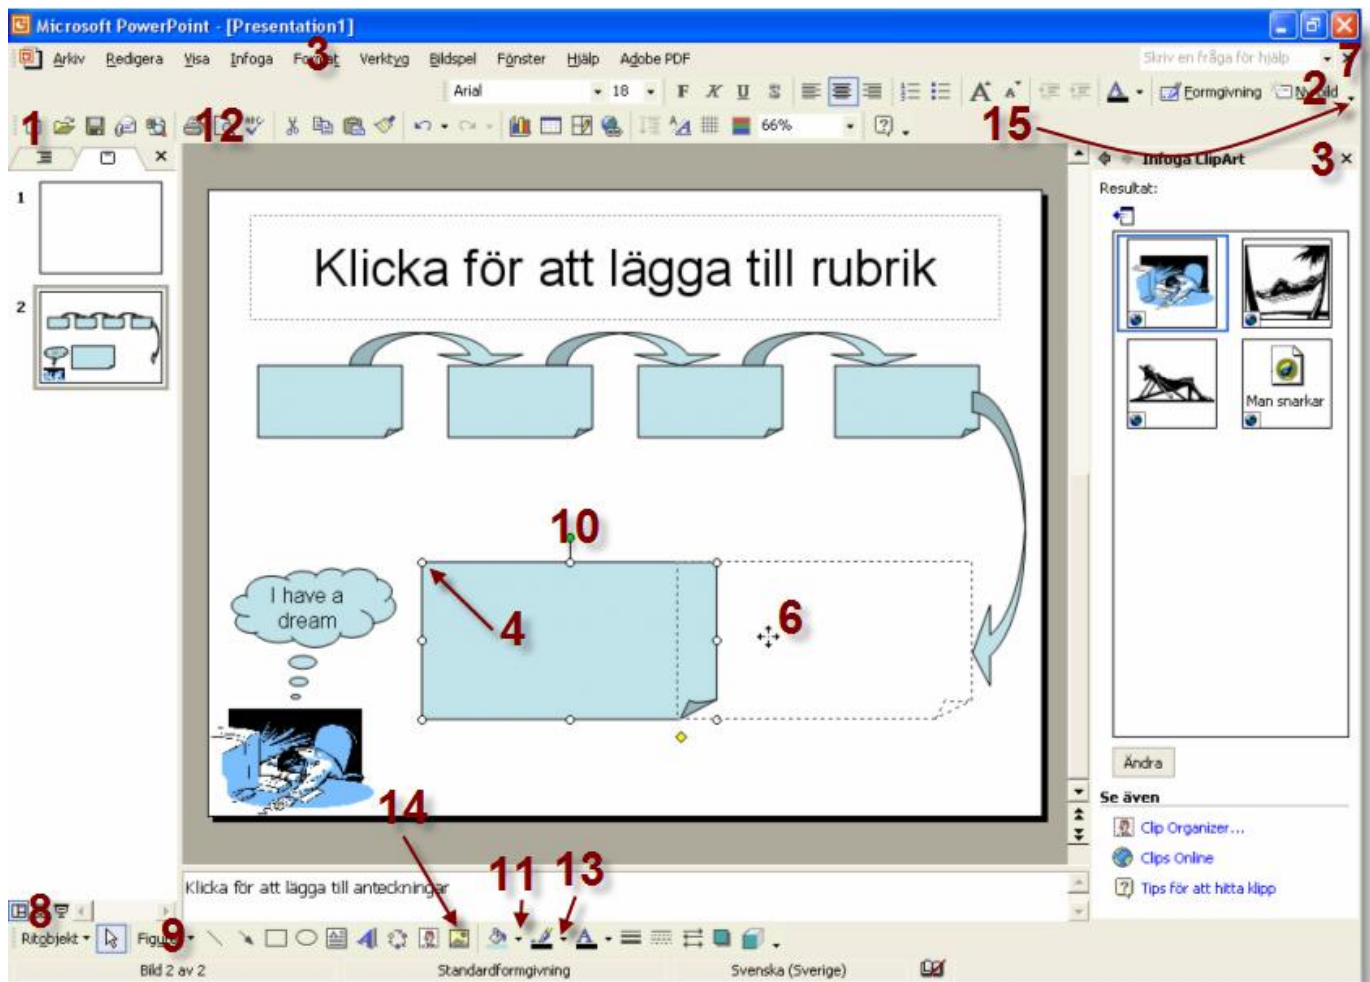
Microsoft PowerPoint - [Presentation1]

Arkiv Redigera Visa Infoga Format Verktyg Bildspel Fönster Hjälp Adobe PDF

Skriv en fråga för hjälp

3 7

Arial 18 F K U S Formgivning Ny bild

2

1 12 66% 15

Infoga ClipArt 3

Resultat:

Man snarkar

1

2

Klicka för att lägga till rubrik

10

I have a dream

4

6

Ändra

Se även

Clip Organizer...

Clips Online

Tips för att hitta klipp

14

11 13

Klicka för att lägga till anteckningar

8

Ritobjekt Figurer 9

Bild 2 av 2 Standardformgivning Svenska (Sverige)